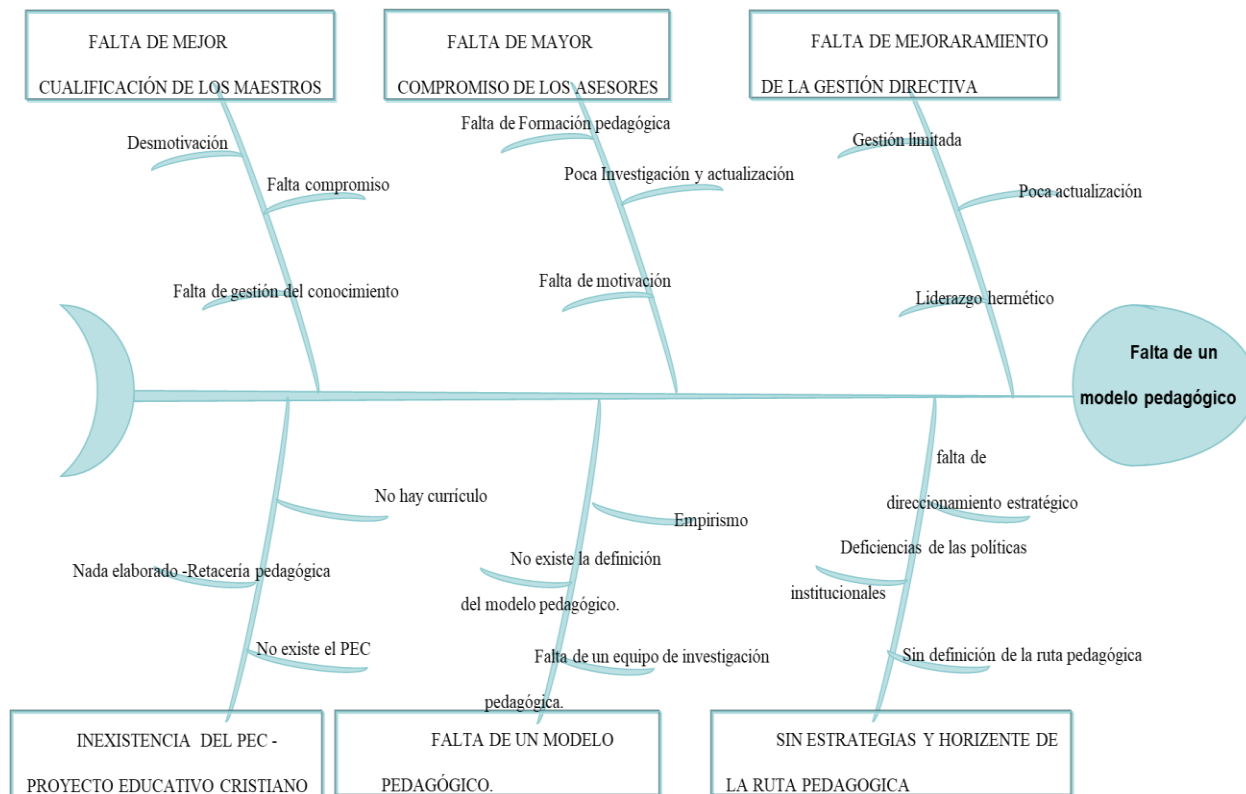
FALTA DE MEJOR CUALIFICACIÓN DE LOS MAESTROS

FALTA DE MAYOR COMPROMISO DE LOS ASESORES

FALTA DE MEJORARAMIENTO DE LA GESTIÓN DIRECTIVA

Desmotivación

Falta compromiso

Falta de gestión del conocimiento

Falta de Formación pedagógica

Poca Investigación y actualización

Falta de motivación

Gestión limitada

Poca actualización

Liderazgo hermético

Falta de un modelo pedagógico

No hay currículo

Nada elaborado -Retacería pedagógica

No existe el PEC

Empirismo

No existe la definición del modelo pedagógico.

Falta de un equipo de investigación pedagógica.

falta de direccionamiento estratégico

Deficiencias de las políticas institucionales

Sin definición de la ruta pedagógica

INEXISTENCIA DEL PEC - PROYECTO EDUCATIVO CRISTIANO

FALTA DE UN MODELO PEDAGÓGICO.

SIN ESTRATEGIAS Y HORIZENTE DE LA RUTA PEDAGOGICA